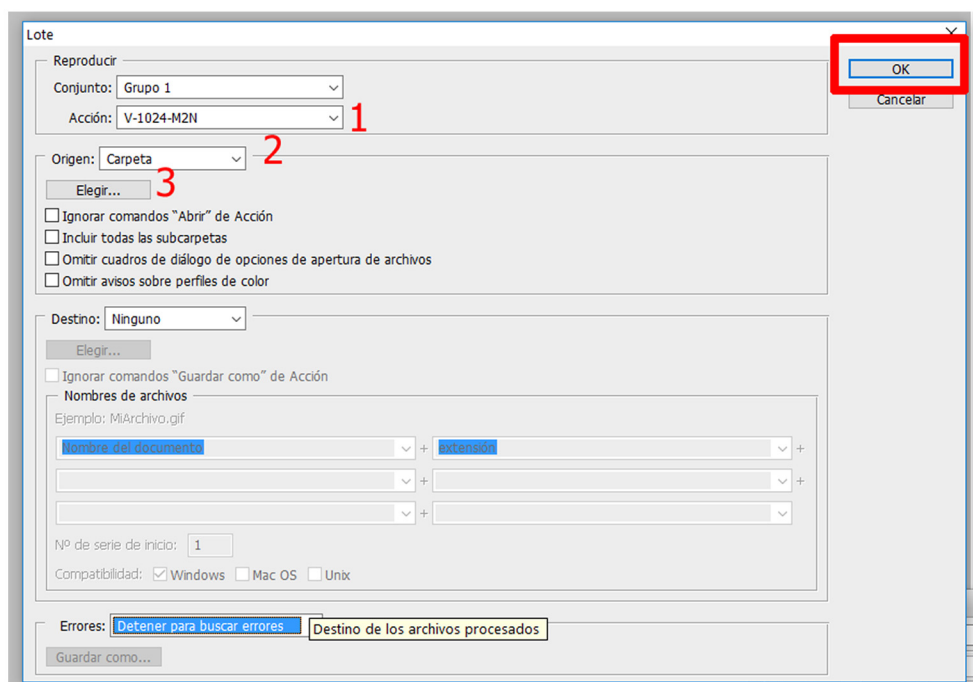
Lote

Reproducir
Conjunto: Grupo 1
Acción: V-1024-M2N
1

Origen: Carpeta
2
Elegir...
3
Ignorar comandos "Abrir" de Acción
Incluir todas las subcarpetas
Omitir cuadros de diálogo de opciones de apertura de archivos
Omitir avisos sobre perfiles de color

Destino: Ninguno
Elegir...
Ignorar comandos "Guardar como" de Acción
Nombres de archivos
Ejemplo: MiArchivo.gif
Nombre del documento + extensión +
+ +
+
Nº de serie de inicio: 1
Compatibilidad: Windows Mac OS Unix

Errores: Detener para buscar errores
Destino de los archivos procesados
Guardar como...

OK
Cancelar